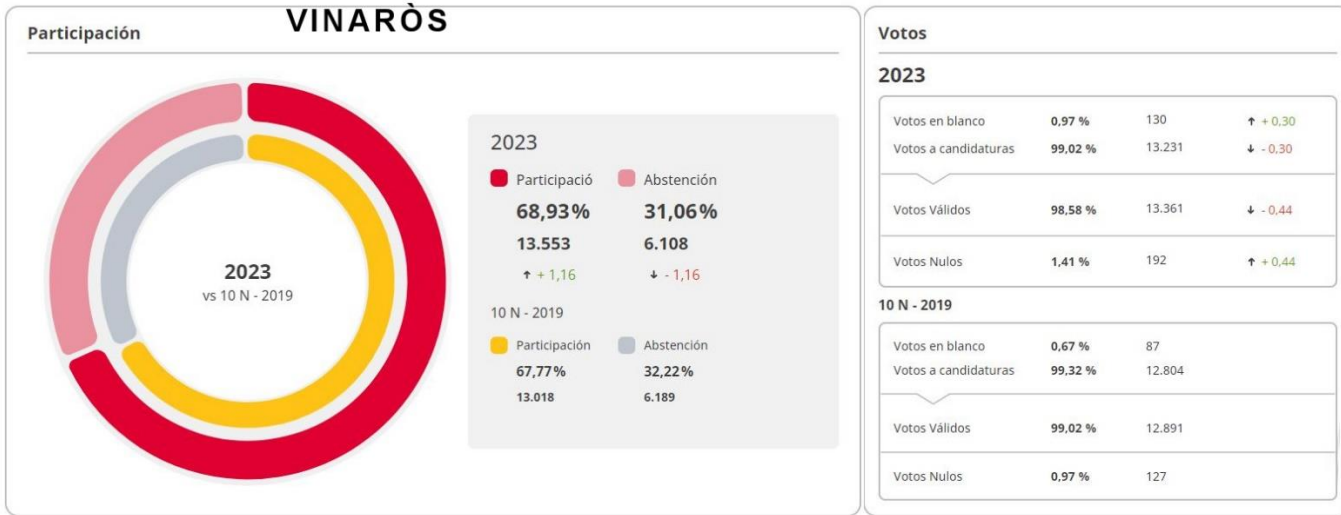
Participación

VINARÒS

2023
vs 10 N - 2019

2023

Participació

Abstención

68,93%

31,06%

13.553

6.108

↑ + 1,16

↓ - 1,16

10 N - 2019

Participación

Abstención

67,77%

32,22%

13.018

6.189

Votos

2023

| | | | |
|---|---|---|---|
| Votos en blanco | 0,97 % | 130 | ↑ + 0,30 |
| Votos a candidaturas | 99,02 % | 13.231 | ↓ - 0,30 |
| Votos Válidos | 98,58 % | 13.361 | ↓ - 0,44 |
| Votos Nulos | 1,41 % | 192 | ↑ + 0,44 |

10 N - 2019

| | | |
|---|---|---|
| Votos en blanco | 0,67 % | 87 |
| Votos a candidaturas | 99,32 % | 12.804 |
| Votos Válidos | 99,02 % | 12.891 |
| Votos Nulos | 0,97 % | 127 |